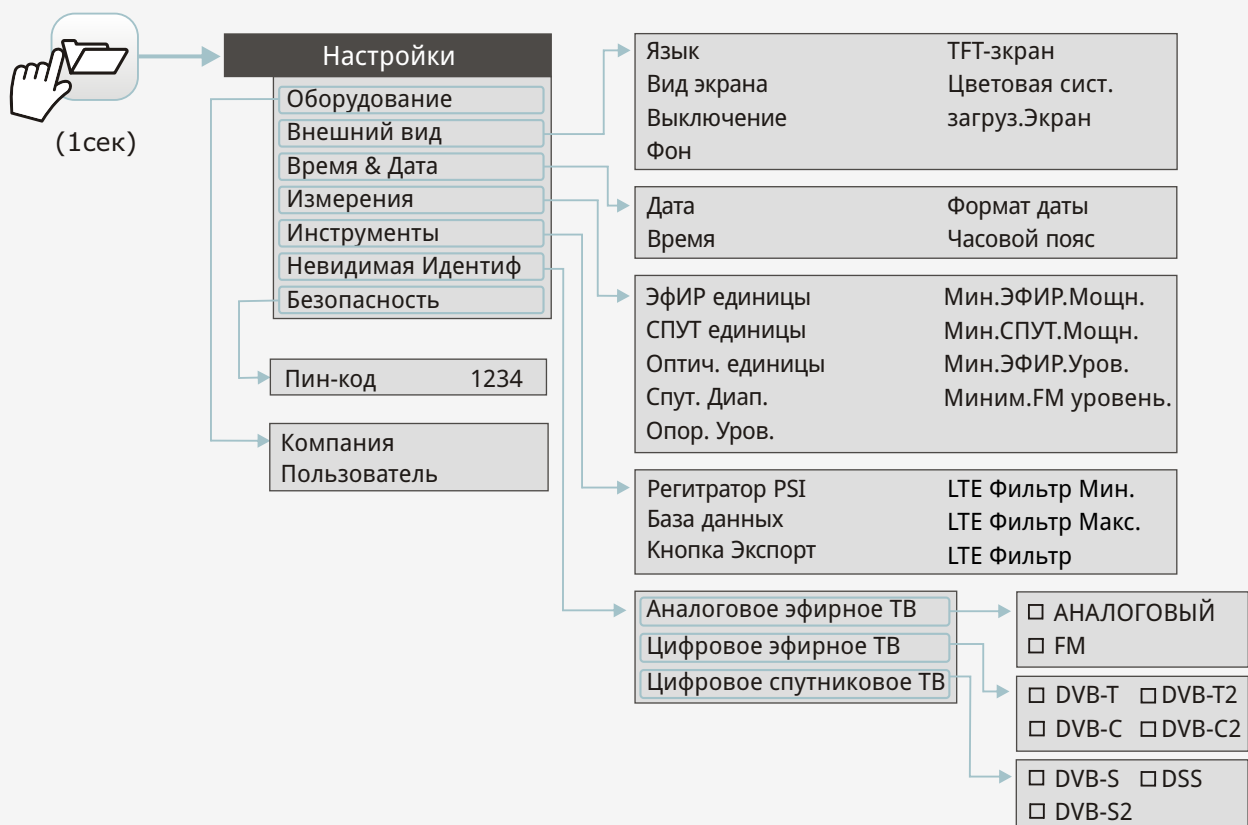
(1сек)

Настройки
Оборудование
Внешний вид
Время & Дата
Измерения
Инструменты
Невидимая Идентиф
Безопасность

Язык
Вид экрана
Выключение
Фон
TFT-экран
Цветовая сист.
загруз.Экран

Дата
Время
Формат даты
Часовой пояс

ЭфИР единицы
СПУТ единицы
Оптич. единицы
Спут. Диап.
Опор. Уров.
Мин.ЭФИР.Мощн.
Мин.СПУТ.Мощн.
Мин.ЭФИР.Уров.
Миним.FM уровень.

Пин-код 1234

Компания
Пользователь

Регитратор PSI
База данных
Кнопка Экспорт
LTE Фильтр Мин.
LTE Фильтр Макс.
LTE Фильтр

Аналоговое эфирное ТВ
Цифровое эфирное ТВ
Цифровое спутниковое ТВ

☐ АНАЛОГОВЫЙ
☐ FM

☐ DVB-T ☐ DVB-T2
☐ DVB-C ☐ DVB-C2

☐ DVB-S ☐ DSS
☐ DVB-S2